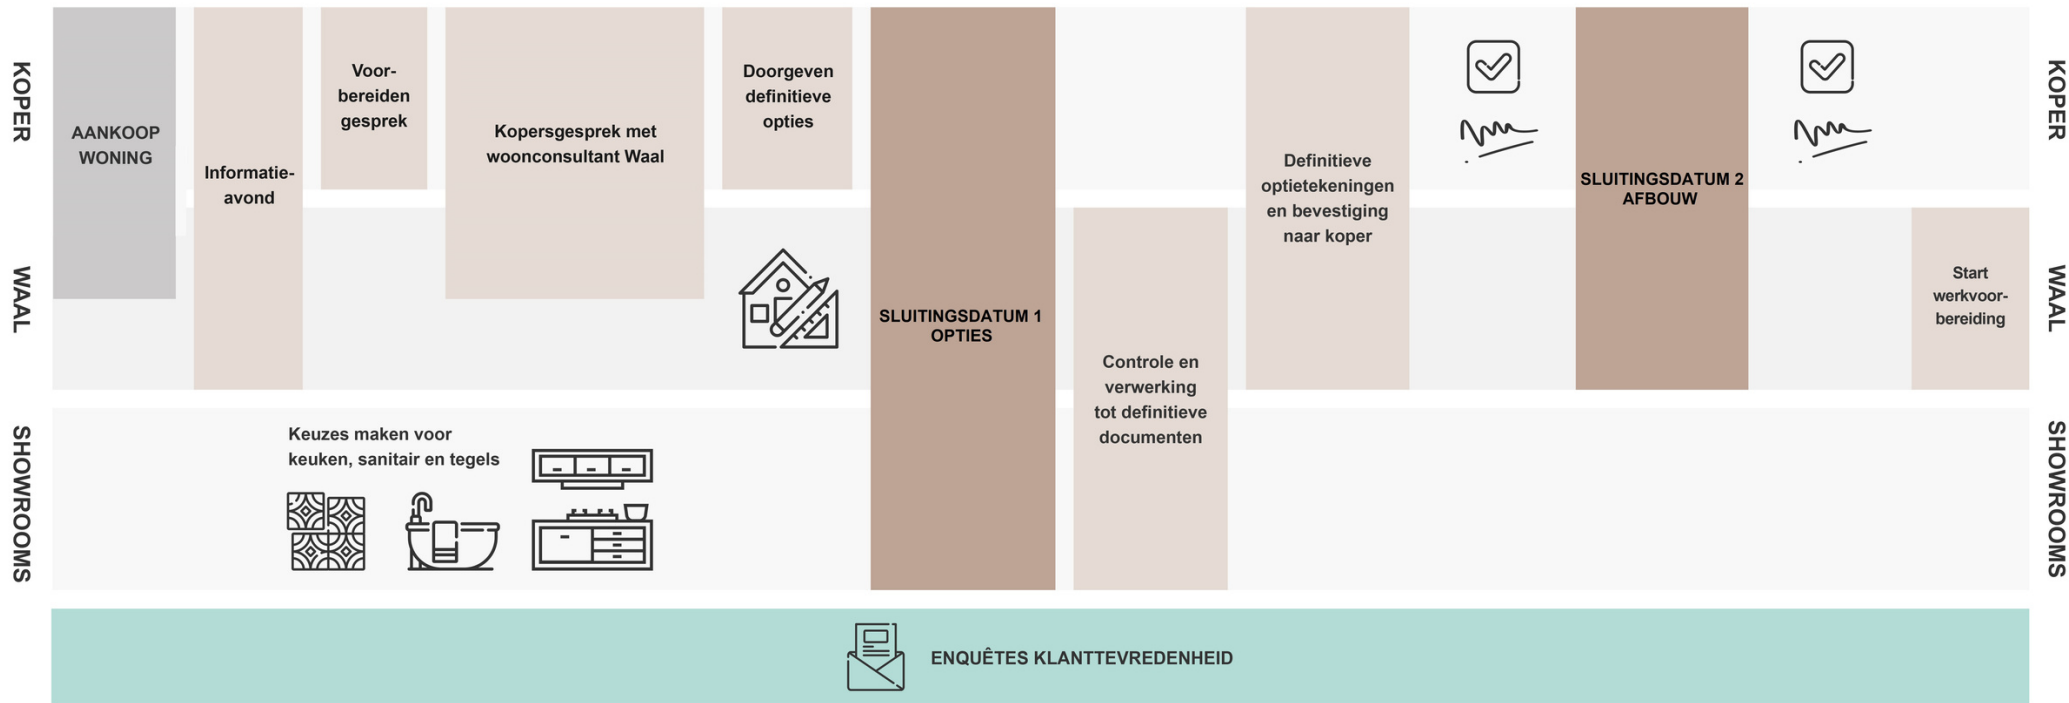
KOPER

WAAL

SHOWROOMS

AANKOOP WONING

Informatie-avond

Voorbereiden gesprek

Kopersgesprek met woonconsultant Waal

Doorgeven definitieve opties

SLUITINGSDATUM 1 OPTIES

Controle en verwerking tot definitieve documenten

Definitieve optietekeningen en bevestiging naar koper

SLUITINGSDATUM 2 AFBOUW

Start werkvoorbereiding

Keuzes maken voor keuken, sanitair en tegels

KOPER

WAAL

SHOWROOMS

ENQUÊTES KLANTTEVREDENHEID